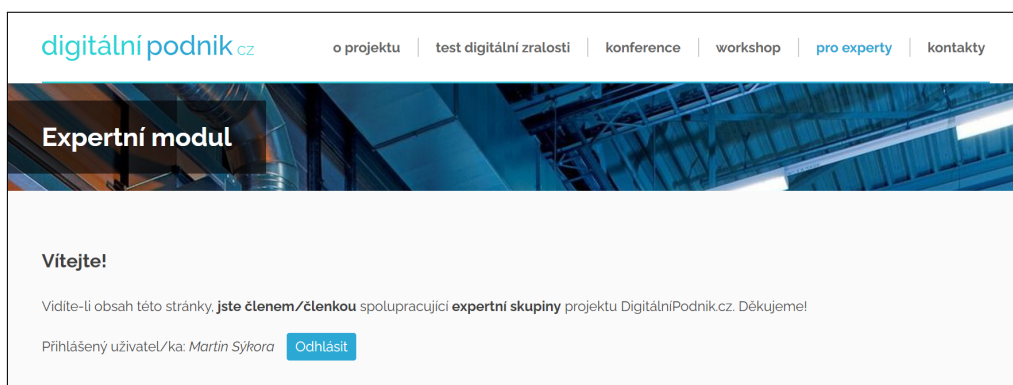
digitální podnik.cz

o projektu | test digitální zralosti | konference | workshop | pro experty | kontakty

Expertní modul

Vítejte!

Vidíte-li obsah této stránky, **jste členem/členkou** spolupracující **expertní skupiny** projektu DigitálníPodnik.cz. Děkujeme!

Přihlášený uživatel/ka: *Martin Sýkora* Odhlásit